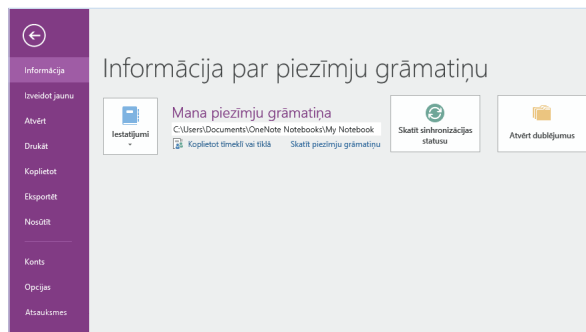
Informācija
Izveidot jaunu
Atvērt
Drukāt
Koplietot
Eksportēt
Nosūtīt
Konts
Opcijas
Atsauksmes

Informācija par piezīmju grāmatiņu

Iestatījumi

Mana piezīmju grāmatiņa
C:\Users\Documents\OneNote Notebooks\My Notebook
Koplietot tīmeklī vai tīklā
Skatīt piezīmju grāmatiņu

Skatīt sinhronizācijas statusu

Atvērt dublējumus